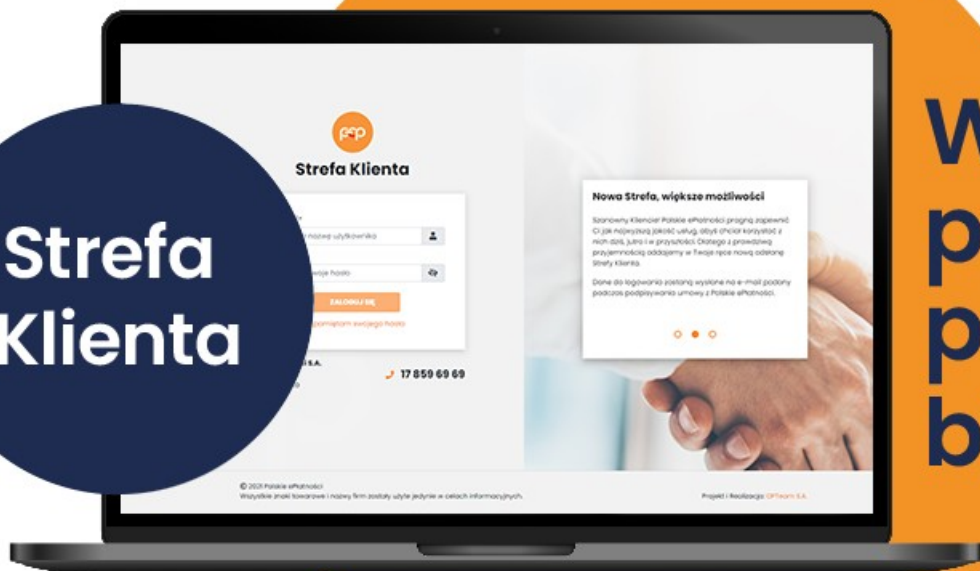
Strefa Klienta

Strefa Klienta

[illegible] nazwę użytkownika

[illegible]oje hasło

ZALOGUJ SIĘ

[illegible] pamiętam swojego hasła

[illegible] S.A.

17 859 69 69

Nowa Strefa, większe możliwości

Szanowny Kliencie! Polskie ePłatności pragną zapewnić Ci jak najwyższą jakość usług, abyś chciał korzystać z nich dziś, jutro i w przyszłości. Dlatego z prawdziwą przyjemnością oddajemy w Twoje ręce nową odsłonę Strefy Klienta.

Dane do logowania zostaną wysłane na e-mail podany podczas podpisywania umowy z Polskie ePłatności.

© 2021 Polskie ePłatności
Wszystkie znaki towarowe i nazwy firm zostały użyte jedynie w celach informacyjnych.

Projekt i Realizacja: OPTeam S.A.

W
p
p
b